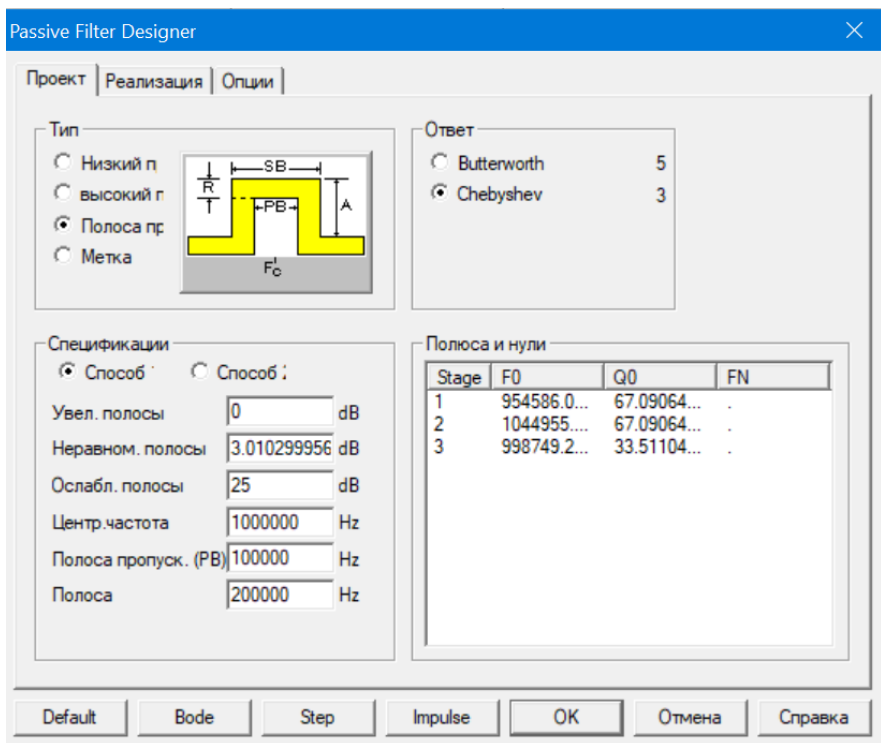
Passive Filter Designer

Проект | Реализация | Опции

Тип
Низкий п
высокий г
Полоса пр
Метка

SB
R
PB
A
$F_C$

Ответ
Butterworth 5
Chebyshev 3

Спецификации
Способ
Способ

Увел. полосы 0 dB
Неравном. полосы 3.010299956 dB
Ослабл. полосы 25 dB
Центр.частота 1000000 Hz
Полоса пропуск. (PB) 100000 Hz
Полоса 200000 Hz

Полюса и нули

| Stage | F0 | Q0 | FN |
|---|---|---|---|
| 1 | 954586.0... | 67.09064... | . |
| 2 | 1044955.... | 67.09064... | . |
| 3 | 998749.2... | 33.51104... | . |

Default | Bode | Step | Impulse | OK | Отмена | Справка